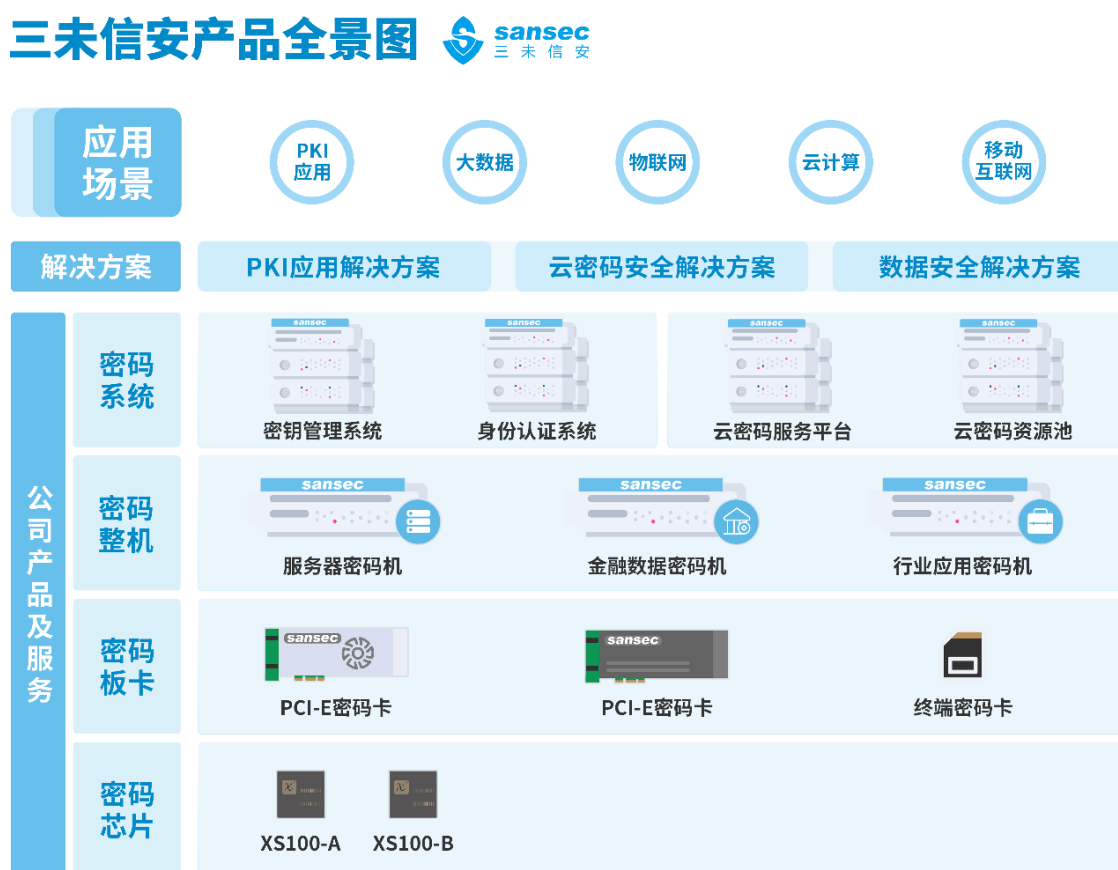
三未信安产品全景图

sansec 三未信安

应用场景

PKI应用

大数据

物联网

云计算

移动互联网

解决方案

PKI应用解决方案

云密码安全解决方案

数据安全解决方案

公司产品及服务

密码系统

sansec

密钥管理系统

sansec

身份认证系统

sansec

云密码服务平台

sansec

云密码资源池

密码整机

sansec

服务器密码机

sansec

金融数据密码机

sansec

行业应用密码机

密码板卡

sansec

PCI-E密码卡

sansec

PCI-E密码卡

终端密码卡

密码芯片

XS100-A

XS100-B